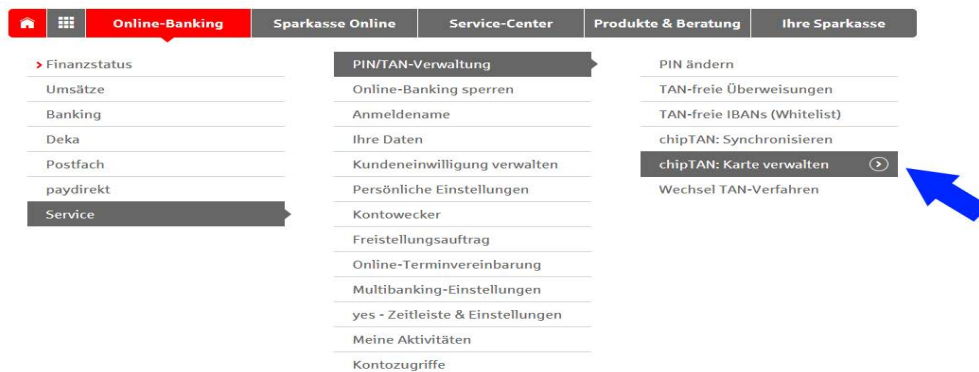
Online-Banking | Sparkasse Online | Service-Center | Produkte & Beratung | Ihre Sparkasse

> Finanzstatus
Umsätze
Banking
Deka
Postfach
paydirekt
Service

PIN/TAN-Verwaltung
Online-Banking sperren
Anmeldename
Ihre Daten
Kundeneinwilligung verwalten
Persönliche Einstellungen
Kontowecker
Freistellungsauftrag
Online-Terminvereinbarung
Multibanking-Einstellungen
yes - Zeitleiste & Einstellungen
Meine Aktivitäten
Kontozugriffe

PIN ändern
TAN-freie Überweisungen
TAN-freie IBANs (Whitelist)
chipTAN: Synchronisieren
chipTAN: Karte verwalten
Wechsel TAN-Verfahren